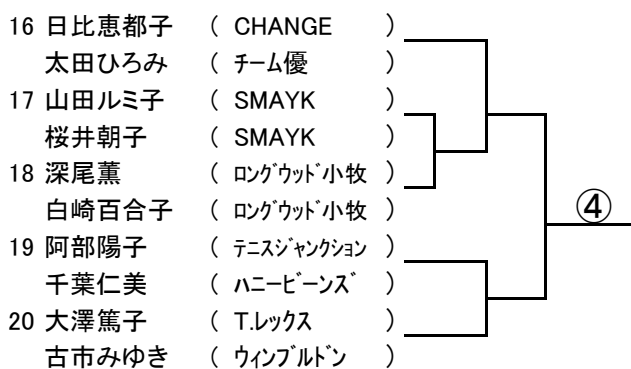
16 日比恵都子 ( CHANGE )
太田ひろみ ( チーム優 )
17 山田ルミ子 ( SMAYK )
桜井朝子 ( SMAYK )
18 深尾薫 ( ロングウッド小牧 )
白崎百合子 ( ロングウッド小牧 )
19 阿部陽子 ( テニスジャンクション )
千葉仁美 ( ハニービーンズ )
20 大澤篤子 ( T.レックス )
古市みゆき ( ウィンブルドン )

④